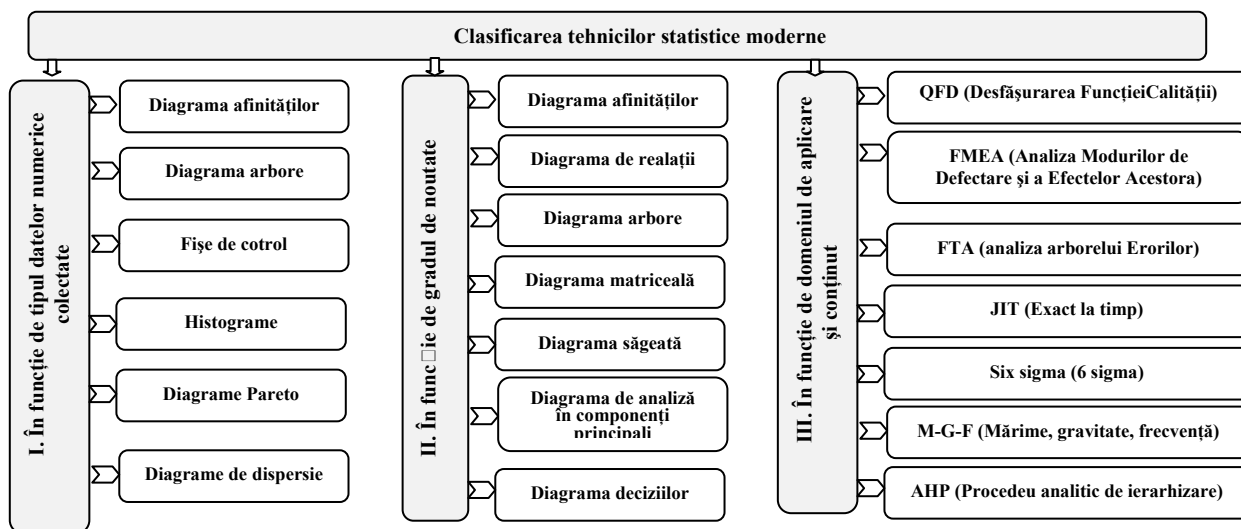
Clasificarea tehnicilor statistice moderne

I. În funcţie de tipul datelor numerice colectate

Diagrama afinităților

Diagrama arbore

Fişe de cotrol

Histograme

Diagrame Pareto

Diagrame de dispersie

II. În func□ie de gradul de noutate

Diagrama afinităților

Diagrama de realații

Diagrama arbore

Diagrama matriceală

Diagrama săgeată

Diagrama de analiză în componenți principali

Diagrama deciziilor

III. În funcţie de domeniul de aplicare şi conţinut

QFD (Desfăşurarea FuncțieiCalității)

FMEA (Analiza Modurilor de Defectare şi a Efectelor Acestora)

FTA (analiza arborelui Erorilor)

JIT (Exact la timp)

Six sigma (6 sigma)

M-G-F (Mărime, gravitate, frecvență)

AHP (Procedeu analitic de ierarhizare)